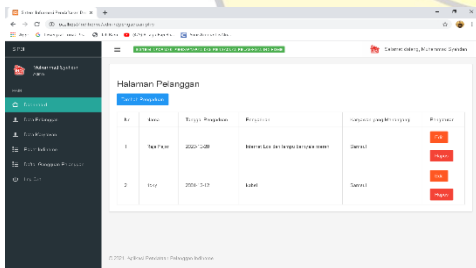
Halaman Pelanggan

Tambah Pengaduan

| No | Nama | Tanggal Pengaduan | Pengaduan | Kecamatan yang Bersangkutan | Pengaturan |
|---|---|---|---|---|---|
| 1 | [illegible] | 2020-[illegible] | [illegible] | Sannuli | Edit Hapus |
| 2 | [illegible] | 2020-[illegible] | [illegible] | Sannuli | Edit Hapus |

Selamat datang, Muhammad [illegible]

© 2021 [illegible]